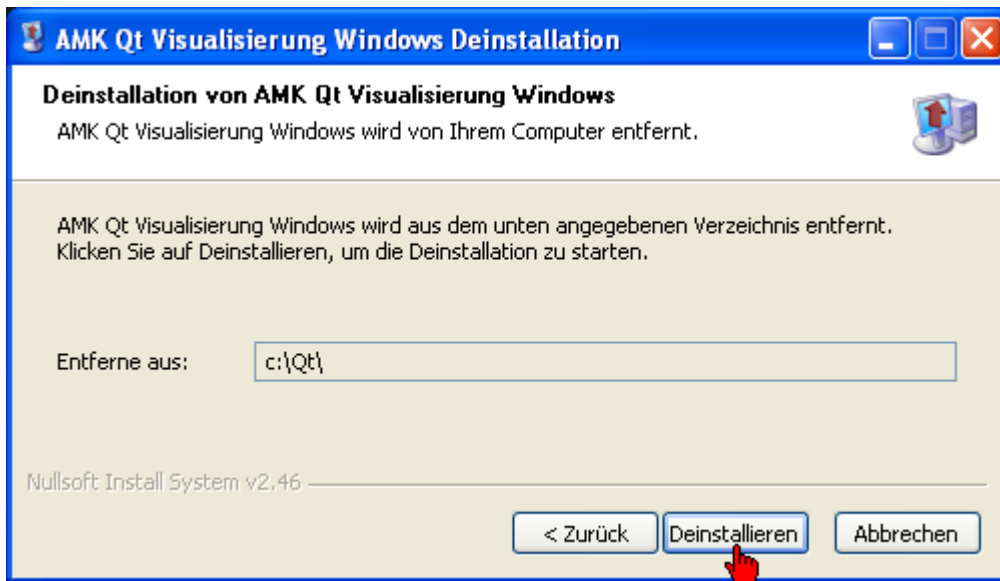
AMK Qt Visualisierung Windows Deinstallation

Deinstallation von AMK Qt Visualisierung Windows

AMK Qt Visualisierung Windows wird von Ihrem Computer entfernt.

AMK Qt Visualisierung Windows wird aus dem unten angegebenen Verzeichnis entfernt. Klicken Sie auf Deinstallieren, um die Deinstallation zu starten.

Entferne aus: c:\Qt\

Nullsoft Install System v2.46

< Zurück | Deinstallieren | Abbrechen